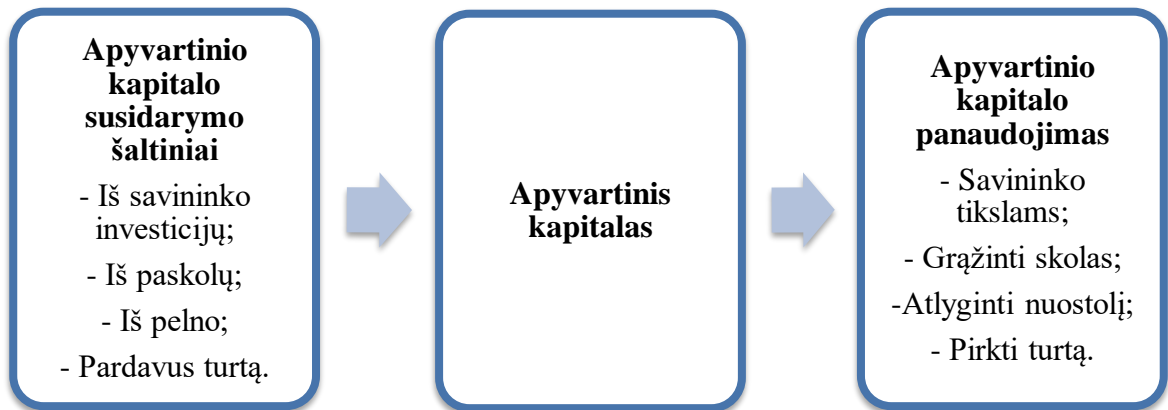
Apyvartinio kapitalo susidarymo šaltiniai

- Iš savininko investicijų;

- Iš paskolų;

- Iš pelno;

- Pardavus turtą.

Apyvartinis kapitalas

Apyvartinio kapitalo panaudojimas

- Savininko tikslams;

- Grąžinti skolas;

-Atlyginti nuostolį;

- Pirkti turtą.